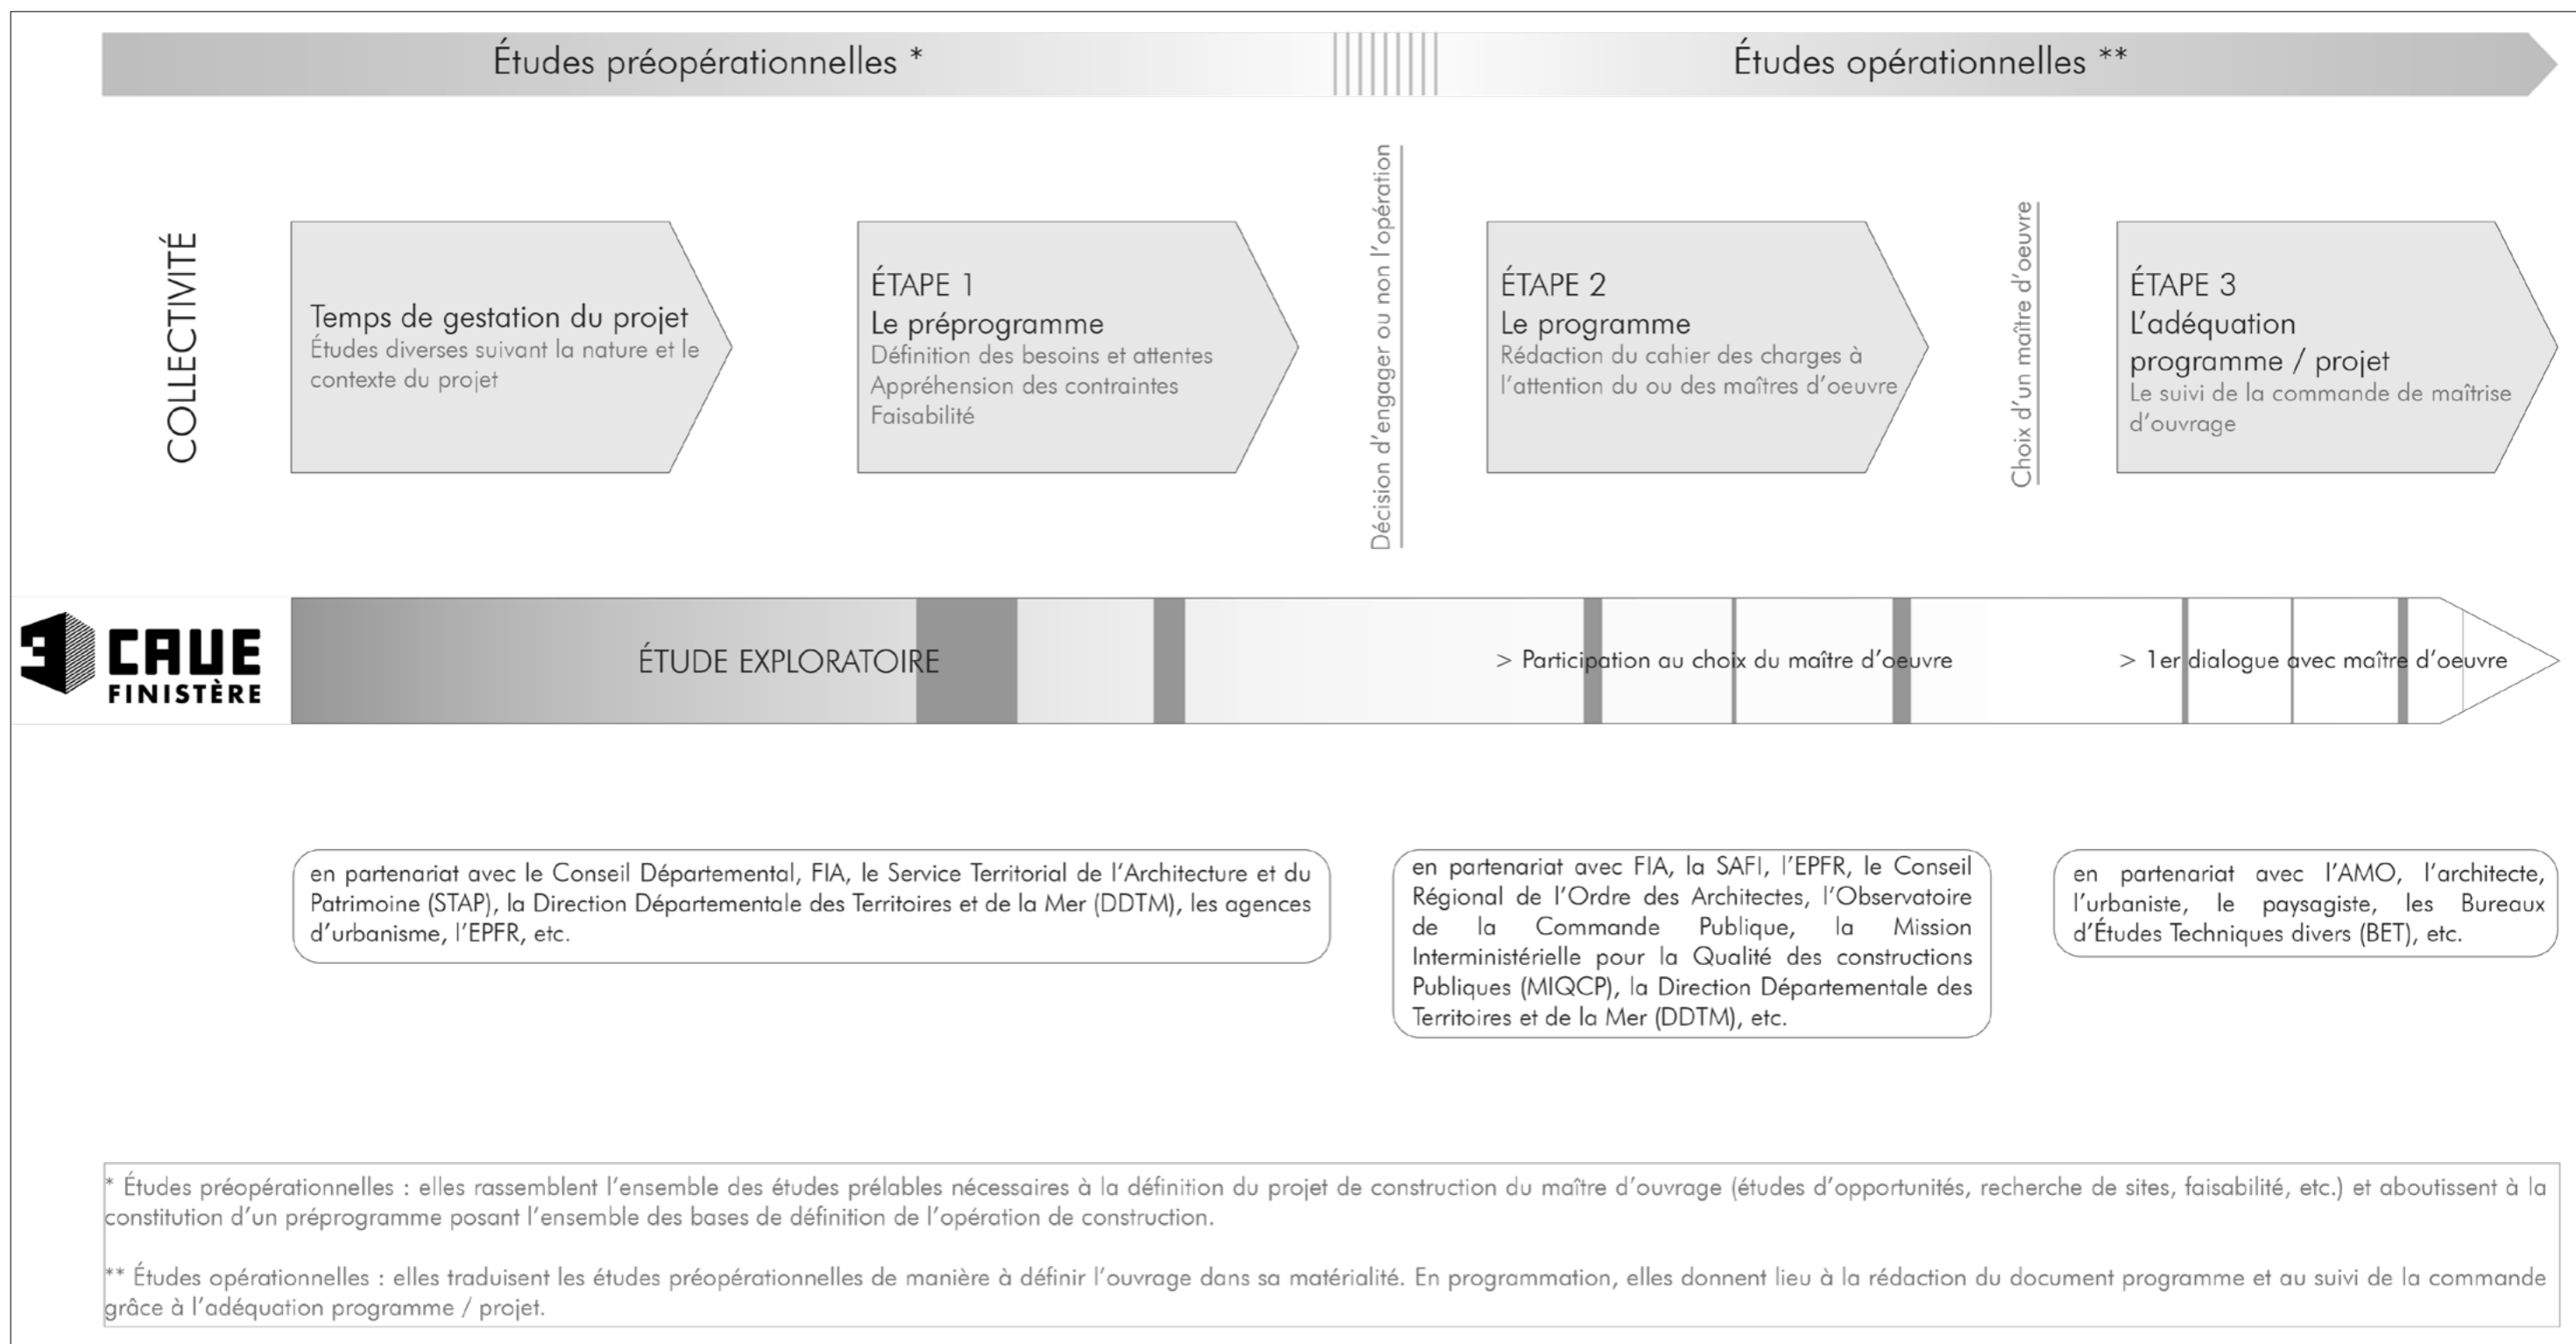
Études préopérationnelles *

Études opérationnelles **

COLLECTIVITÉ

Temps de gestation du projet
Études diverses suivant la nature et le contexte du projet

ÉTAPE 1
Le préprogramme
Définition des besoins et attentes
Appréhension des contraintes
Faisabilité

Décision d'engager ou non l'opération

ÉTAPE 2
Le programme
Rédaction du cahier des charges à l'attention du ou des maîtres d'oeuvre

Choix d'un maître d'oeuvre

ÉTAPE 3
L'adéquation programme / projet
Le suivi de la commande de maîtrise d'ouvrage

CAUE FINISTÈRE

ÉTUDE EXPLORATOIRE

> Participation au choix du maître d'oeuvre

> 1er dialogue avec maître d'oeuvre

en partenariat avec le Conseil Départemental, FIA, le Service Territorial de l'Architecture et du Patrimoine (STAP), la Direction Départementale des Territoires et de la Mer (DDTM), les agences d'urbanisme, l'EPFR, etc.

en partenariat avec FIA, la SAFI, l'EPFR, le Conseil Régional de l'Ordre des Architectes, l'Observatoire de la Commande Publique, la Mission Interministérielle pour la Qualité des constructions Publiques (MIQCP), la Direction Départementale des Territoires et de la Mer (DDTM), etc.

en partenariat avec l'AMO, l'architecte, l'urbaniste, le paysagiste, les Bureaux d'Études Techniques divers (BET), etc.

* Études préopérationnelles : elles rassemblent l'ensemble des études prélables nécessaires à la définition du projet de construction du maître d'ouvrage (études d'opportunités, recherche de sites, faisabilité, etc.) et aboutissent à la constitution d'un préprogramme posant l'ensemble des bases de définition de l'opération de construction.

** Études opérationnelles : elles traduisent les études préopérationnelles de manière à définir l'ouvrage dans sa matérialité. En programmation, elles donnent lieu à la rédaction du document programme et au suivi de la commande grâce à l'adéquation programme / projet.